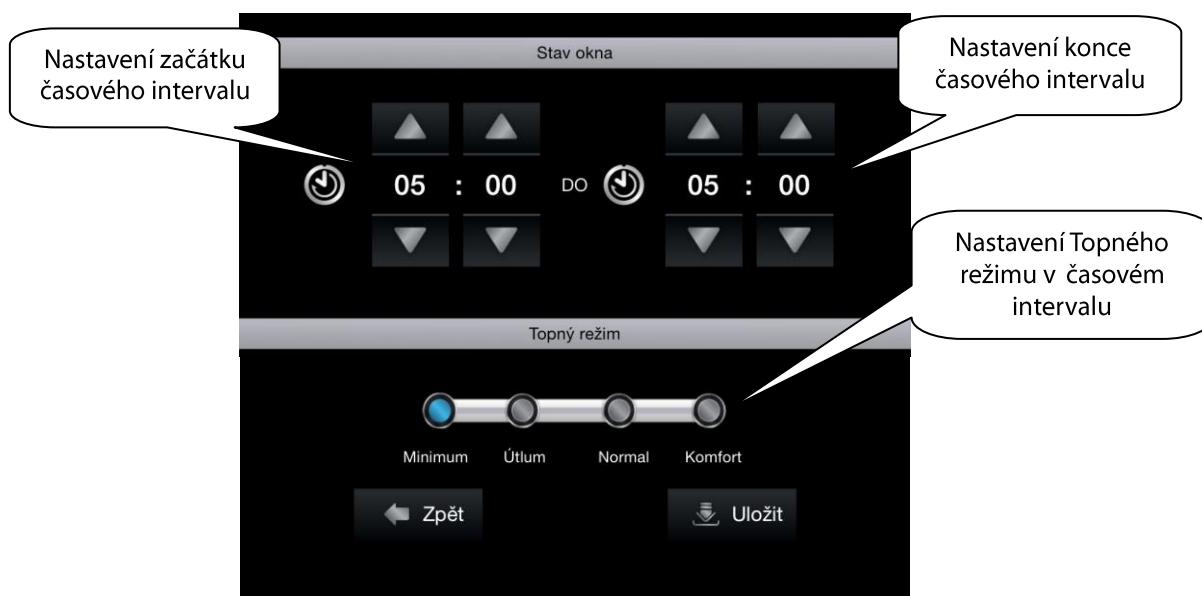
Nastavení začátku časového intervalu

Stav okna

Nastavení konce časového intervalu

05 : 00

DO

05 : 00

Nastavení Topného režimu v časovém intervalu

Topný režim

Minimum

Útlum

Normal

Komfort

Zpět

Uložit